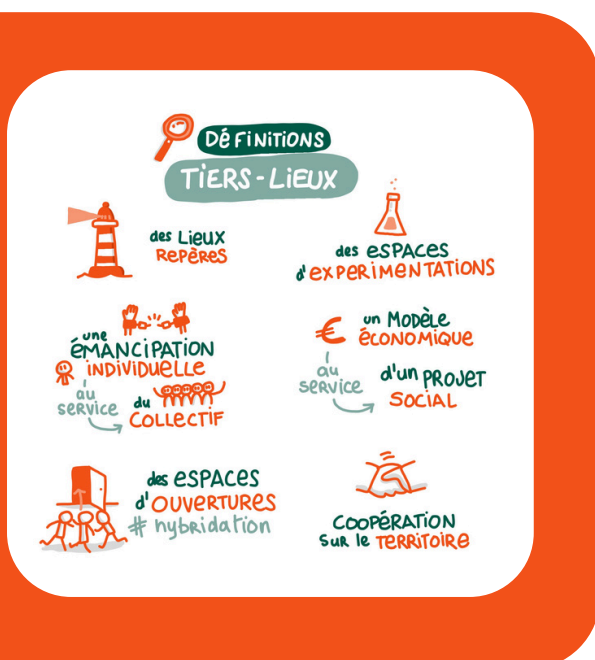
DÉFINITIONS
TIERS-LIEUX

des LIEUX REPÈRES

des ESPACES d'EXPERIMENTATIONS

une ÉMANCIPATION INDIVIDUELLE au service du COLLECTIF

€ un MODÈLE ÉCONOMIQUE au service d'un PROJET SOCIAL

des ESPACES d'OUVERTURES # hybridation

COOPÉRATION sur le TERRITOIRE